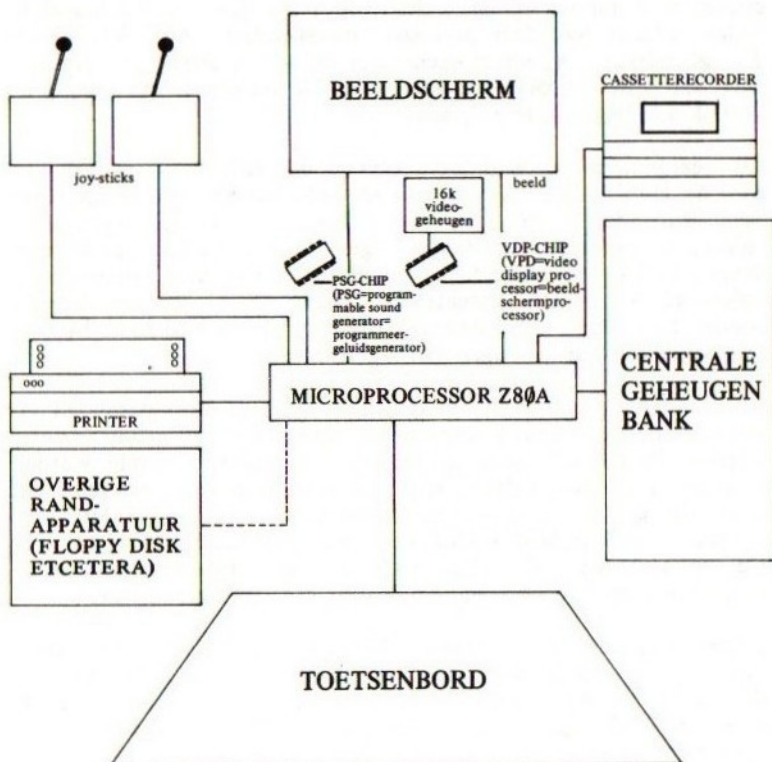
BEELDSCHERM

CASSETTERECORDER

joy-sticks

16k videogeheugen

beeld

PSG-CHIP (PSG=programmable sound generator= programmeergeluidsgenerator)

VDP-CHIP (VPD=video display processor=beeldschermprocessor)

ooo

PRINTER

MICROPROCESSOR Z8ØA

CENTRALE GEHEUGEN BANK

OVERIGE RANDAPPARATUUR (FLOPPY DISK ETCETERA)

TOETSENBORD